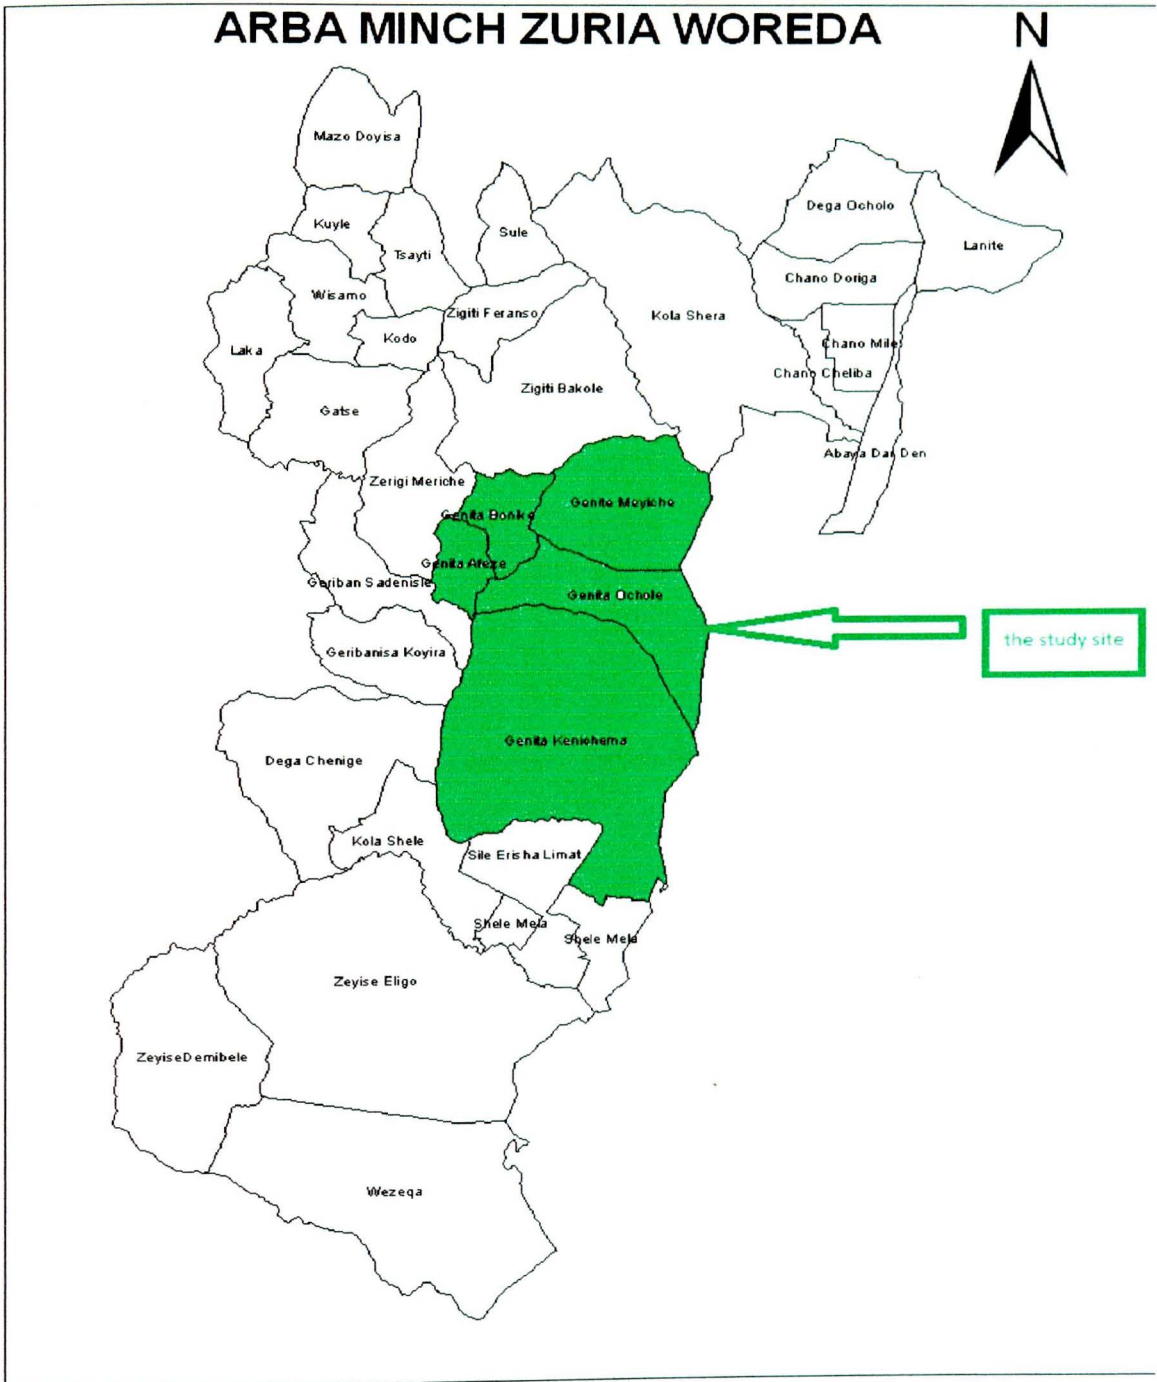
ARBA MINCH ZURIA WOREDA

N

Mazo Doyisa

Kuyle

Tsayti

Sule

Dega Ocholo

Lanite

Wisamo

Zigiti Feranso

Chano Doriga

Kola Shera

Laka

Kodo

Chano Mile

Chano Cheliba

Zigiti Bakole

Gatse

Abaya Dai Den

Zerigi Meriche

Genita Bonke

Genite Moyicho

Genita Afeze

Geriban Sadeniste

Genita Ochole

the study site

Geribanisa Koyira

Dega Chenige

Genita Keniohema

Kola Shele

Sile Erisha Limat

Shele Mela

Shele Mela

Zeyise Eligo

ZeyiseDemibele

Wezeqa